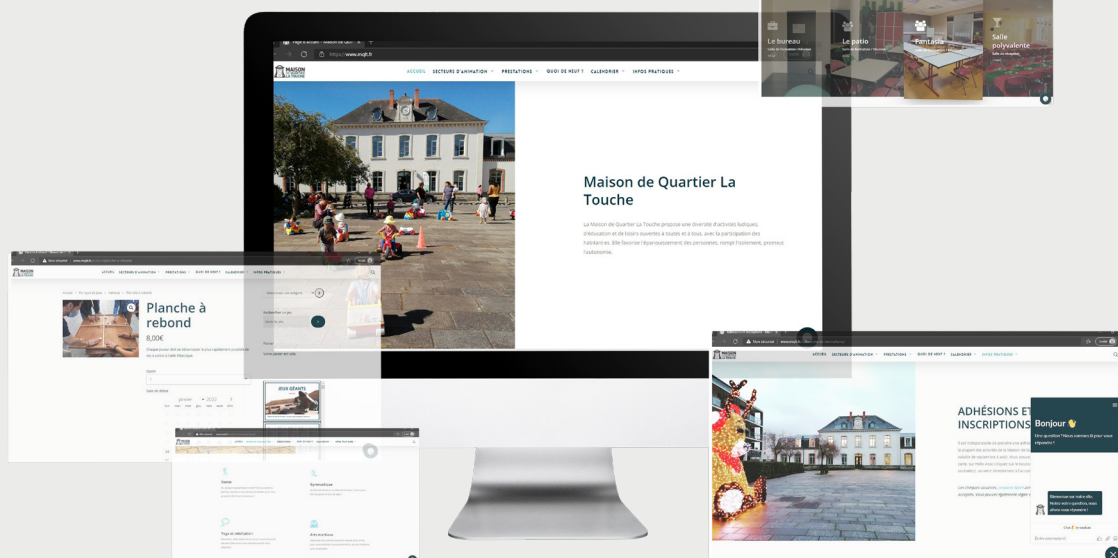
https://www.mqlt.fr

MAISON DE QUARTIER LA TOUCHE

ACCUEIL SECTEURS D'ANIMATION PRESTATIONS QUOI DE NEUF ? CALENDRIER INFOS PRATIQUES

Maison de Quartier La Touche

La Maison de Quartier La Touche propose une diversité d'activités ludiques, d'éducation et de loisirs ouvertes à toutes et à tous, avec la participation des habitant.es. Elle favorise l'épanouissement des personnes, rompt l'isolement, promeut l'autonomie.

Le bureau

Le patio

Fantasia

Salle polyvalente

Planche à rebond

8,00€

JEUX GÉANTS

ADHÉSIONS ET INSCRIPTIONS

Bonjour 👋

Une question ? Nous sommes là pour vous répondre !

Bienvenue sur notre site. Notez votre question, nous allons vous répondre !